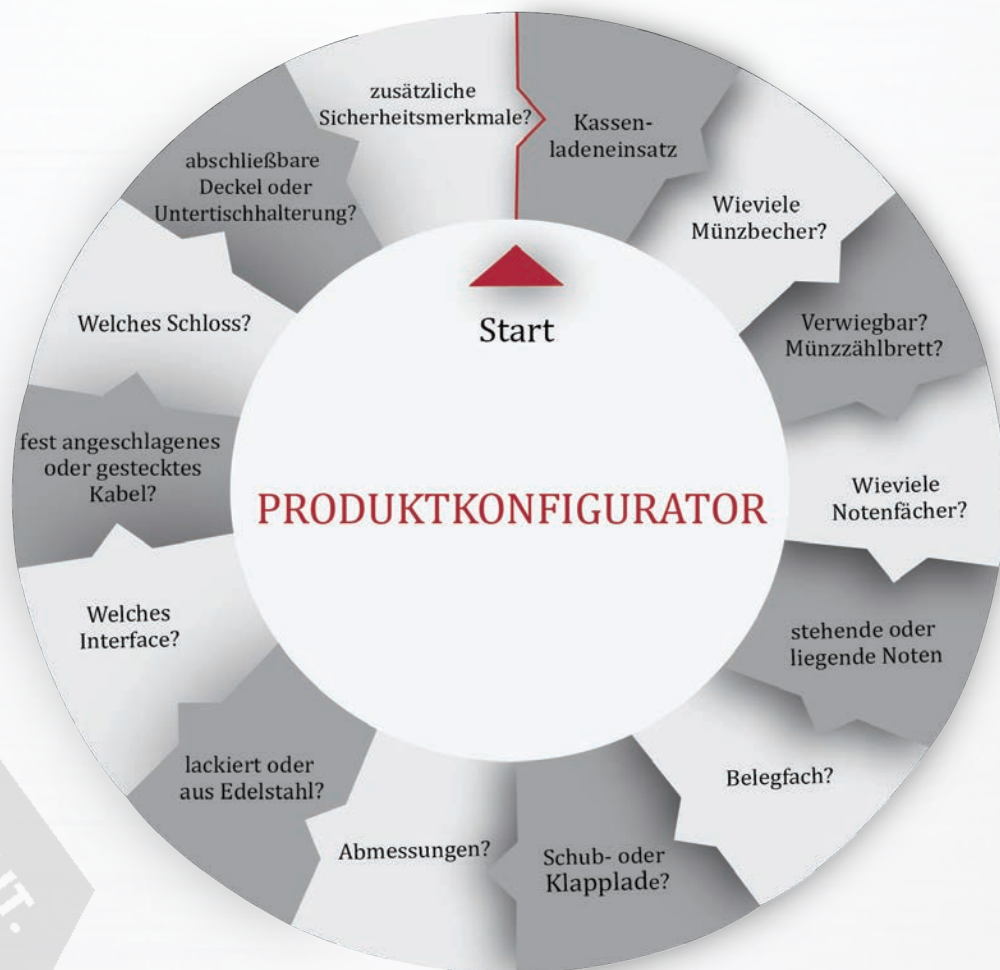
Start

PRODUKTKONFIGURATOR

Kassenladeneinsatz

Wieviele Münzbecher?

Verwiegbar? Münzzählbrett?

Wieviele Notenfächer?

stehende oder liegende Noten

Belegfach?

Schub- oder Klapplade?

Abmessungen?

lackiert oder aus Edelstahl?

Welches Interface?

fest angeschlagenes oder gestecktes Kabel?

Welches Schloss?

abschließbare Deckel oder Untertischhalterung?

zusätzliche Sicherheitsmerkmale?

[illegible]